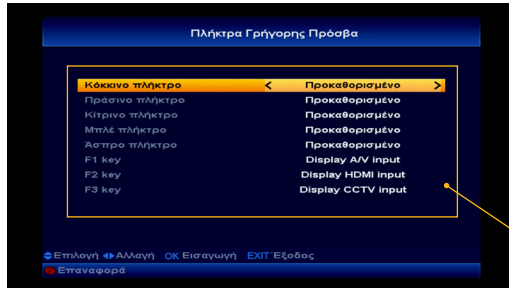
Πλήκτρα Γρήγορης Πρόσβα

| | |
|---|---|
| Κόκκινο πλήκτρο | < Προκαθορισμένο > |
| Πράσινο πλήκτρο | Προκαθορισμένο |
| Κίτρινο πλήκτρο | Προκαθορισμένο |
| Μπλέ πλήκτρο | Προκαθορισμένο |
| Άσπρο πλήκτρο | Προκαθορισμένο |
| F1 key | Display A/V input |
| F2 key | Display HDMI input |
| F3 key | Display CCTV input |

Επιλογή Αλλαγή OK Εισαγωγή EXIT Έξοδος

Επαναφορά